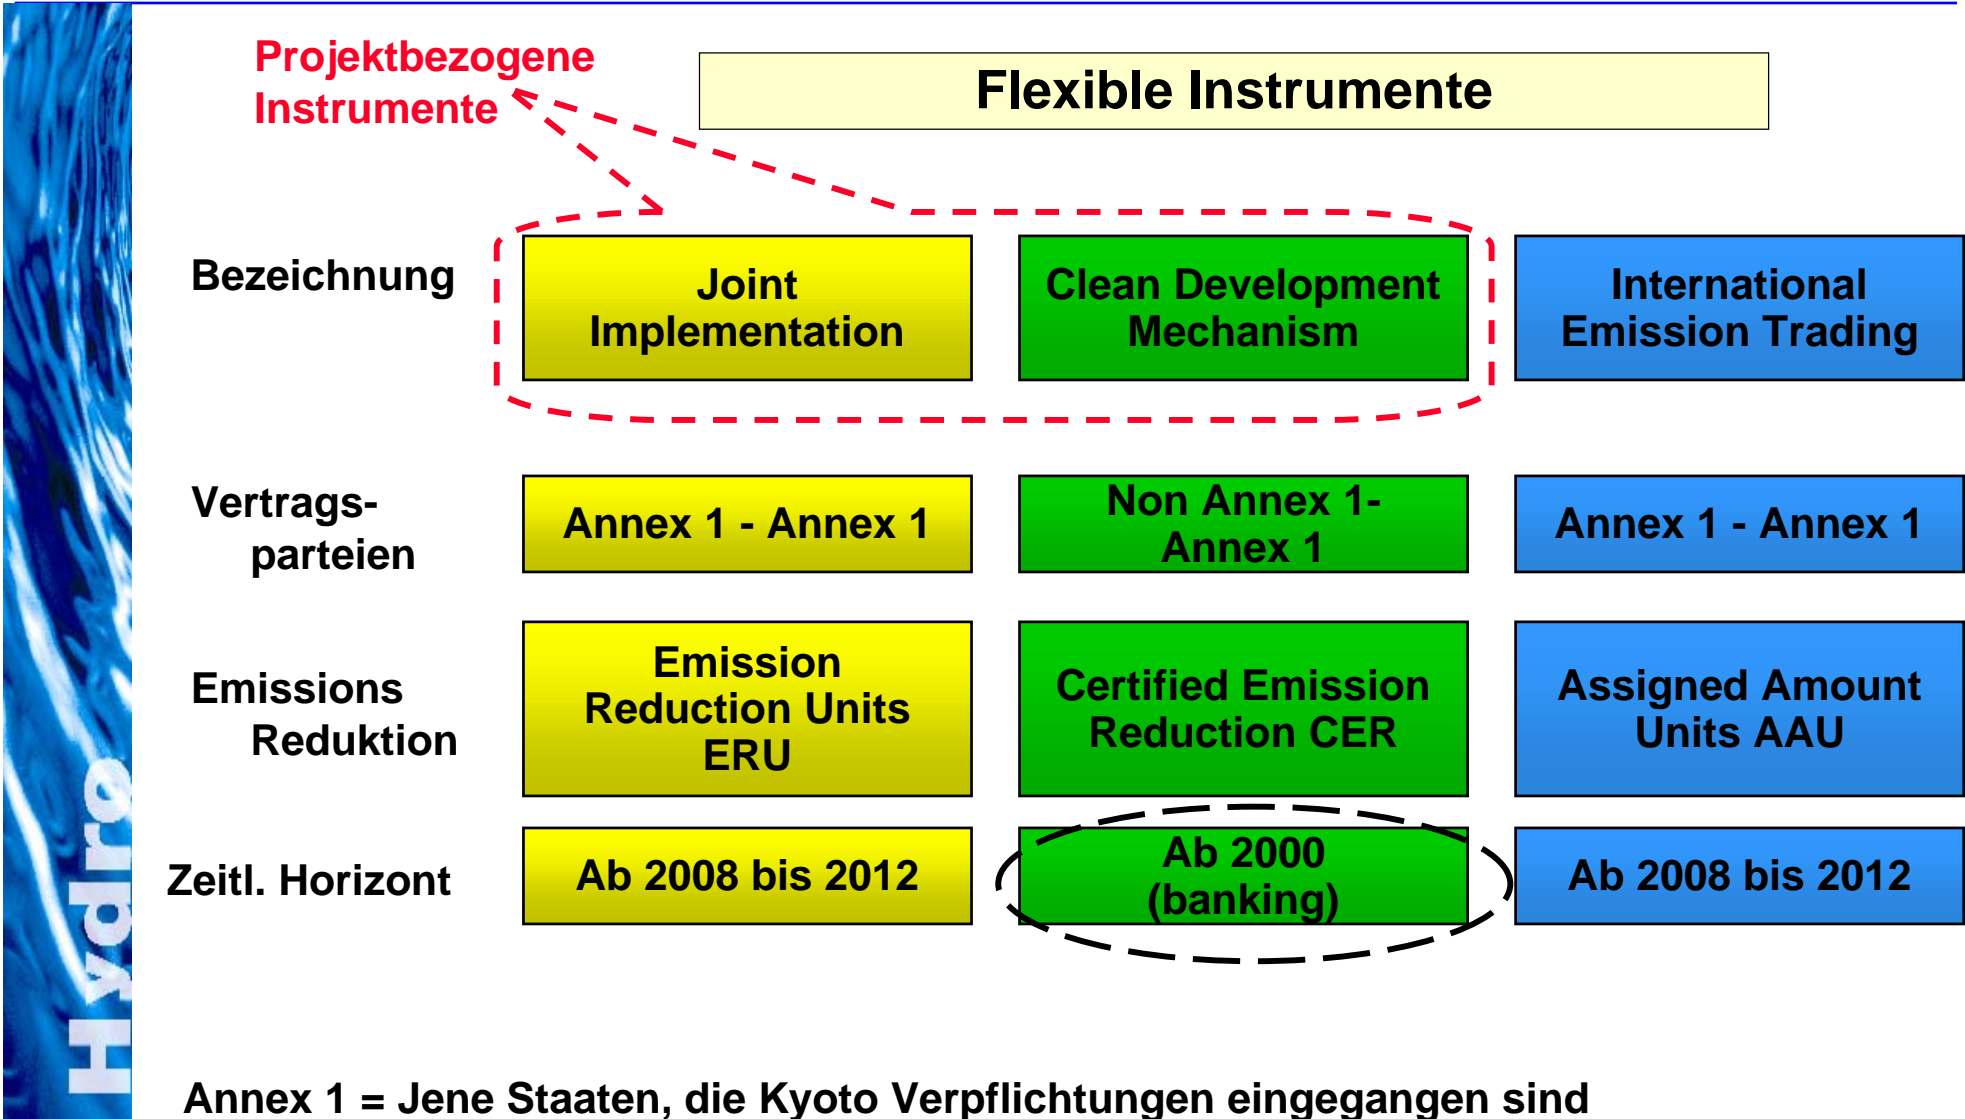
Hydro

Projektbezogene Instrumente

Flexible Instrumente

| | | | |
|---|---|---|---|
| Bezeichnung | Joint Implementation | Clean Development Mechanism | International Emission Trading |
| Vertragsparteien | Annex 1 - Annex 1 | Non Annex 1- Annex 1 | Annex 1 - Annex 1 |
| Emissions Reduktion | Emission Reduction Units ERU | Certified Emission Reduction CER | Assigned Amount Units AAU |
| Zeitl. Horizont | Ab 2008 bis 2012 | Ab 2000 (banking) | Ab 2008 bis 2012 |

Annex 1 = Jene Staaten, die Kyoto Verpflichtungen eingegangen sind